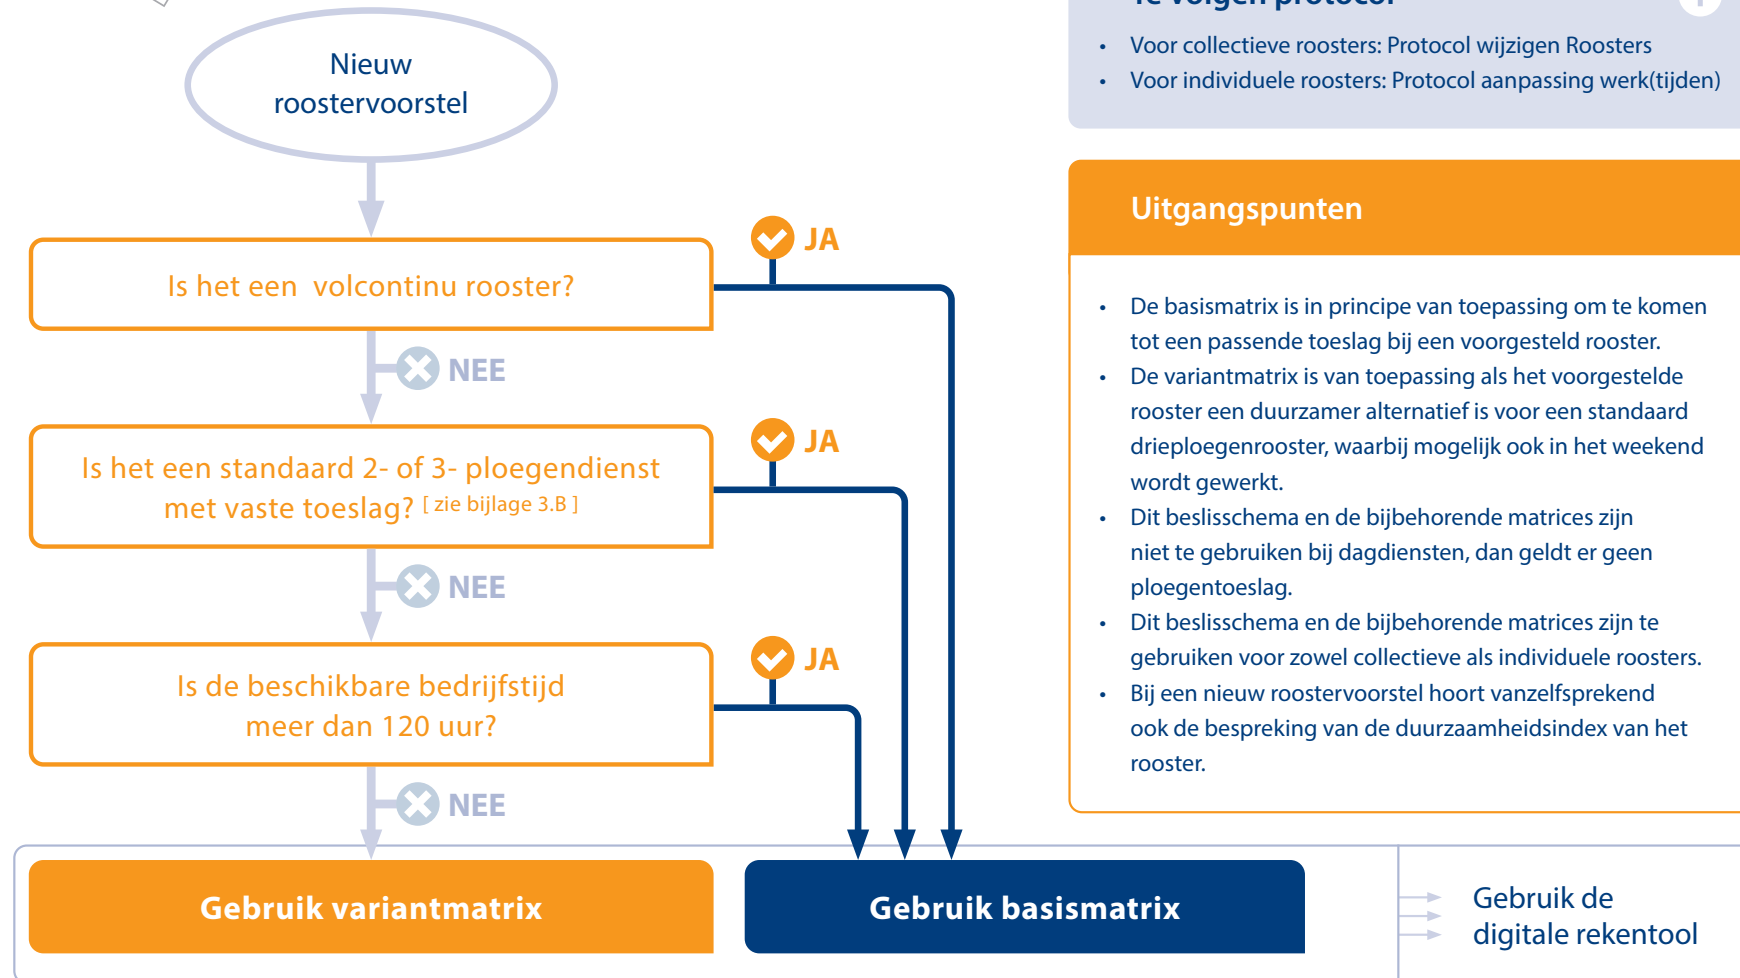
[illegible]

- Voor collectieve roosters: Protocol wijzigen Roosters
- Voor individuele roosters: Protocol aanpassing werk(tijden)

Nieuw roostervoorstel

Is het een volcontinu rooster?

JA

NEE

Is het een standaard 2- of 3- ploegendienst met vaste toeslag? [ zie bijlage 3.B ]

JA

NEE

Is de beschikbare bedrijfstijd meer dan 120 uur?

JA

NEE

Uitgangspunten

- De basismatrix is in principe van toepassing om te komen tot een passende toeslag bij een voorgesteld rooster.
- De variantmatrix is van toepassing als het voorgestelde rooster een duurzamer alternatief is voor een standaard drieploegenrooster, waarbij mogelijk ook in het weekend wordt gewerkt.
- Dit beslisschema en de bijbehorende matrices zijn niet te gebruiken bij dagdiensten, dan geldt er geen ploegentoeslag.
- Dit beslisschema en de bijbehorende matrices zijn te gebruiken voor zowel collectieve als individuele roosters.
- Bij een nieuw roostervoorstel hoort vanzelfsprekend ook de bespreking van de duurzaamheidsindex van het rooster.

Gebruik variantmatrix

Gebruik basismatrix

Gebruik de digitale rekentool